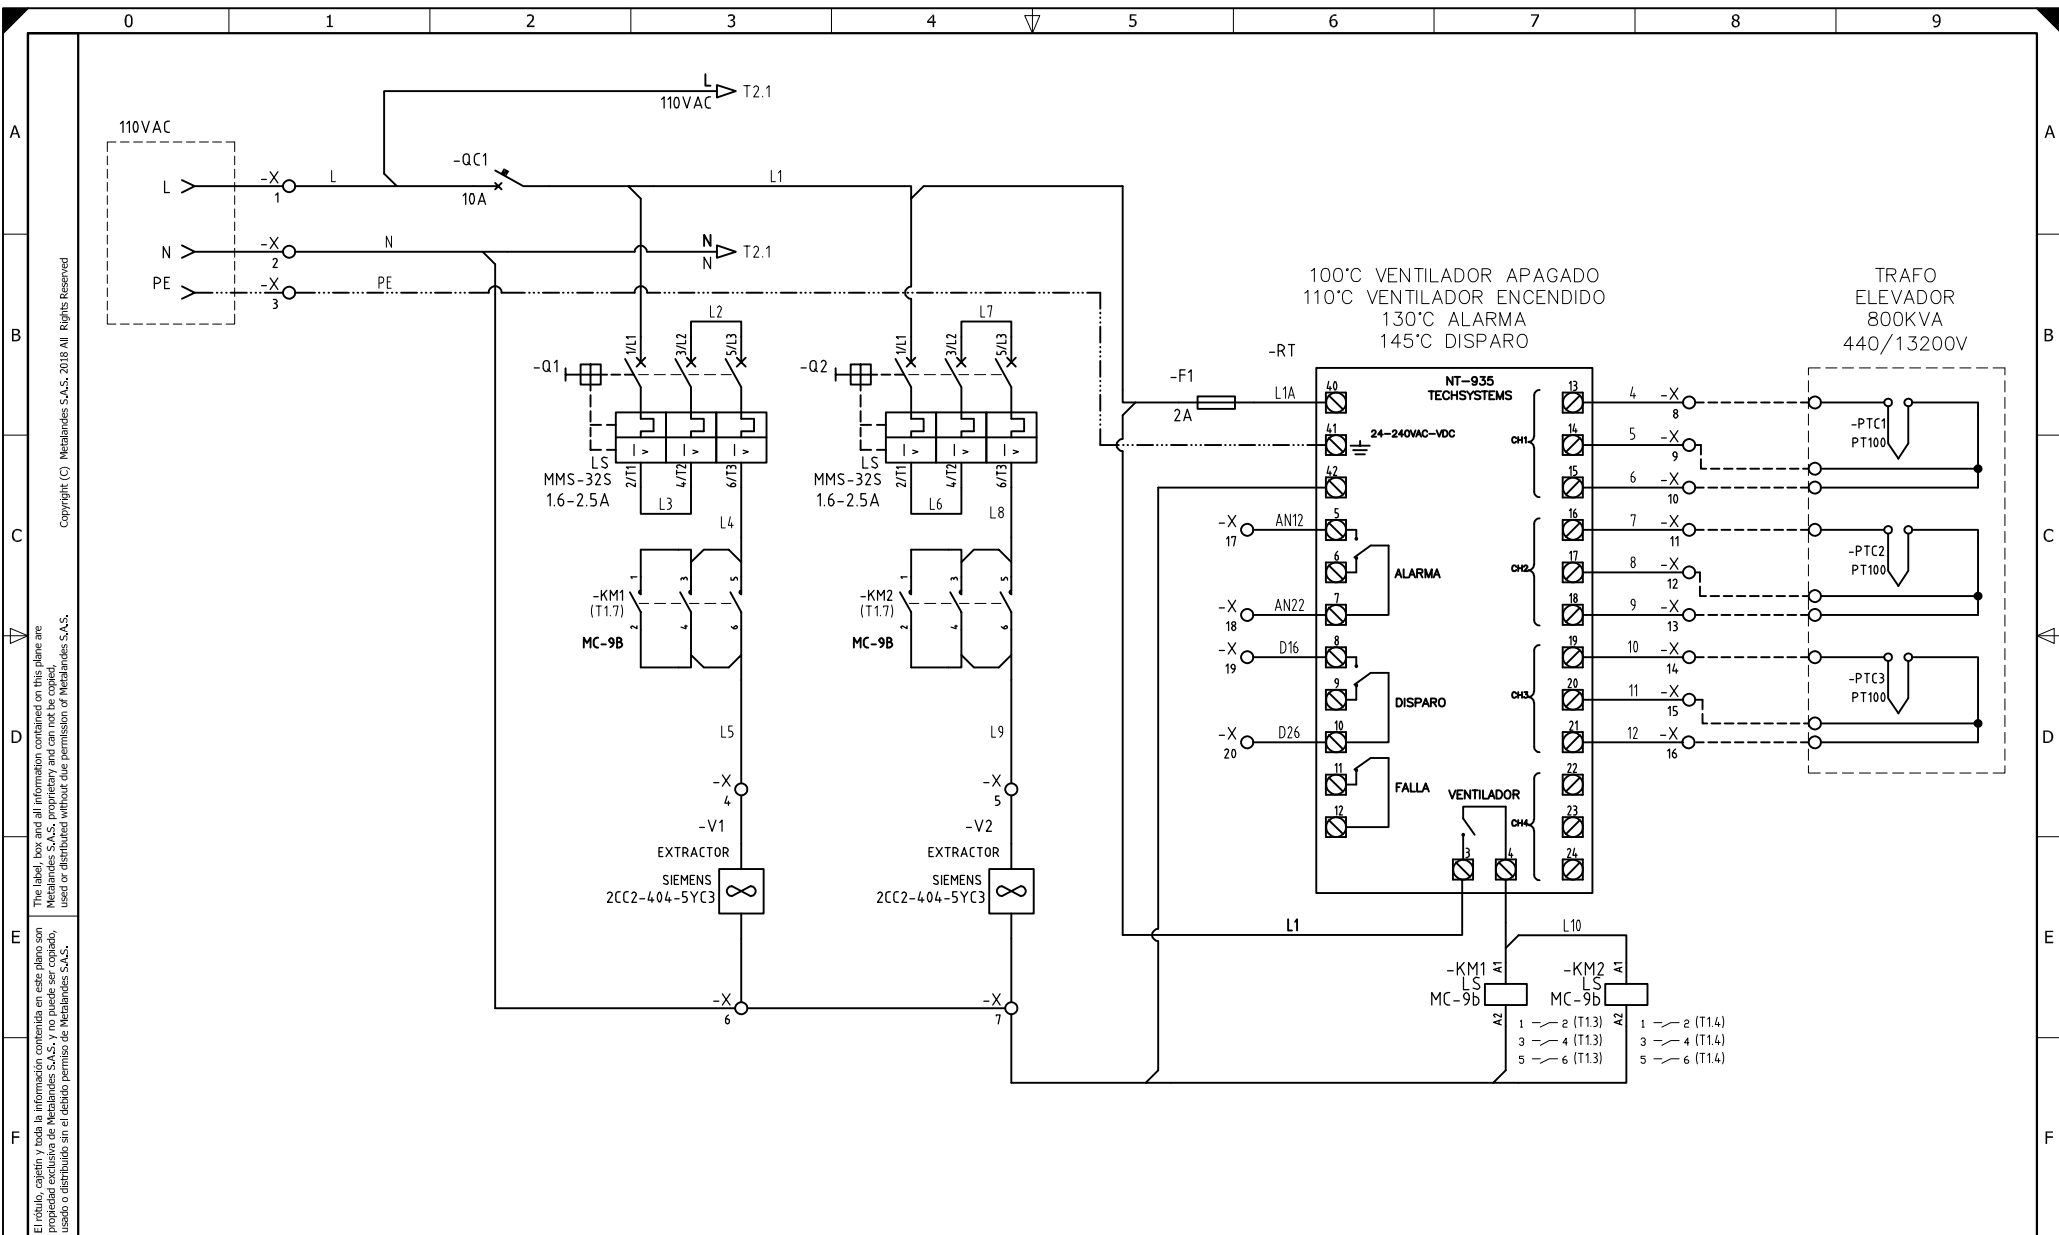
0 1 2 3 4 5 6 7 8 9

A B C D E F

Copyright (C) Metalandes S.A.S. 2018 All Rights Reserved

The label, box and all information contained on this plane are Metalandes S.A.S. proprietary and can not be copied, used or distributed without due permission of Metalandes S.A.S.

El rótulo, cajetín y toda la información contenida en este plano son propiedad exclusiva de Metalandes S.A.S. y no puede ser copiado, usado o distribuido sin el debido permiso de Metalandes S.A.S.

L T2.1
110VAC

110VAC
L
N
PE
-X 1
-X 2
-X 3
L
N
PE
-QC1
10A
L1
N T2.1
N

L2
L7
-Q1
1/L1 3/L2 5/L3
LS
MMS-32S
1.6-2.5A
2/T1 4/T2 6/T3
L3
L4
-Q2
1/L1 3/L2 5/L3
LS
MMS-32S
1.6-2.5A
2/T1 4/T2 6/T3
L6
L8

-KM1
(T1.7)
MC-9B
1 3 5
2 4 6
-KM2
(T1.7)
MC-9B
1 3 5
2 4 6

L5
-X 4
-V1
EXTRACTOR
SIEMENS
2CC2-404-5YC3
L9
-X 5
-V2
EXTRACTOR
SIEMENS
2CC2-404-5YC3
-X 6
-X 7

100°C VENTILADOR APAGADO
110°C VENTILADOR ENCENDIDO
130°C ALARMA
145°C DISPARO
-RT
-F1
2A
L1A
NT-935
TECHSYSTEMS
40
41
24-240VAC-VDC
42
-X 17 AN12 5
6 ALARMA
-X 18 AN22 7
-X 19 D16 8
9 DISPARO
-X 20 D26 10
11 FALLA
12
VENTILADOR
3 4
13 14 15 CH1
16 17 18 CH2
19 20 21 CH3
22 23 24 CH4
4 -X 8
5 -X 9
6 -X 10
7 -X 11
8 -X 12
9 -X 13
10 -X 14
11 -X 15
12 -X 16

TRAFO
ELEVADOR
800KVA
440/13200V
-PTC1
PT100
-PTC2
PT100
-PTC3
PT100

L1
L10
-KM1
LS
MC-9b
A1 A2
1 — 2 (T1.3)
3 — 4 (T1.3)
5 — 6 (T1.3)
-KM2
LS
MC-9b
A1 A2
1 — 2 (T1.4)
3 — 4 (T1.4)
5 — 6 (T1.4)